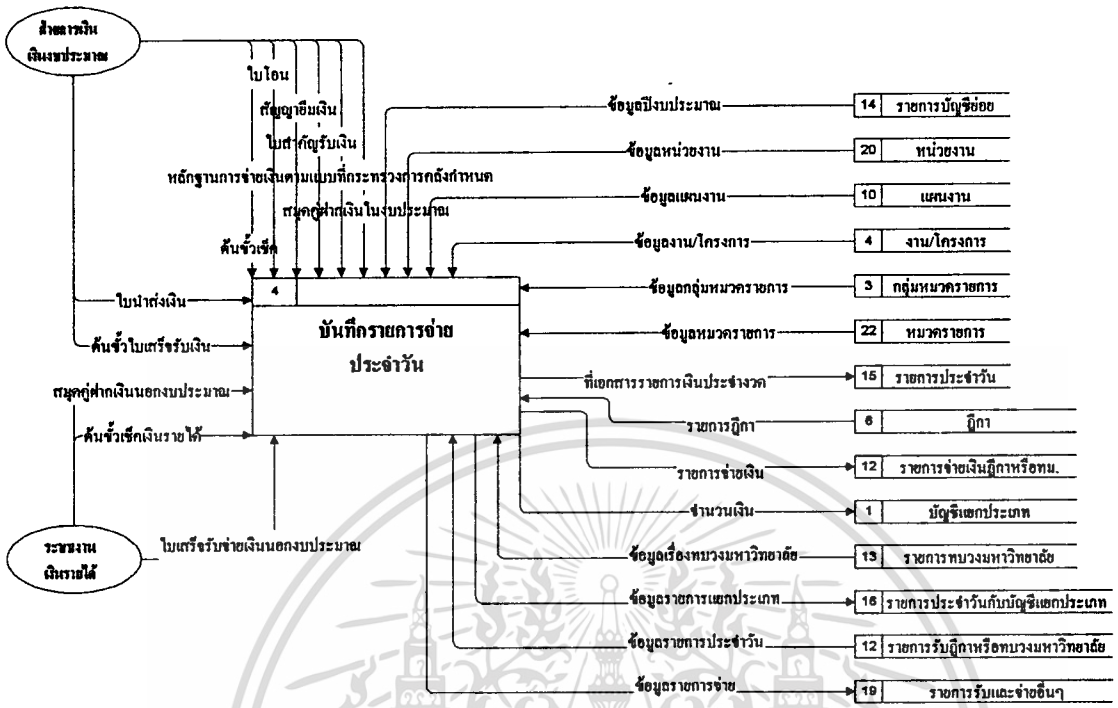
สำหรับการเงิน
เงินงบประมาณ

ใบโอน
สัญญายืมเงิน
ใบสำคัญรับเงิน
หลักฐานการจ่ายเงินตามแบบที่กระทรวงการคลังกำหนด
สมุดคู่ฝากเงินในงบประมาณ
ต้นขั้วเช็ค

ข้อมูลปีงบประมาณ
14 รายการบัญชีย่อย
ข้อมูลหน่วยงาน
20 หน่วยงาน
ข้อมูลแผนงาน
10 แผนงาน
ข้อมูลงาน/โครงการ
4 งาน/โครงการ
ข้อมูลกลุ่มหมวดรายการ
3 กลุ่มหมวดรายการ
ข้อมูลหมวดรายการ
22 หมวดรายการ

ใบนำส่งเงิน
ต้นขั้วใบเสร็จรับเงิน
สมุดคู่ฝากเงินนอกงบประมาณ
ต้นขั้วเช็คเงินรายได้

4
บันทึกรายการจ่าย
ประจำวัน

ที่เอกสารรายการเงินประจำงวด
15 รายการประจำวัน
รายการฎีกา
6 ฎีกา
รายการจ่ายเงิน
12 รายการจ่ายเงินฎีกาหรือทม.
จำนวนเงิน
1 บัญชีแยกประเภท
ข้อมูลเรื่องทบวงมหาวิทยาลัย
13 รายการทบวงมหาวิทยาลัย
ข้อมูลรายการแยกประเภท
16 รายการประจำวันกับบัญชีแยกประเภท
ข้อมูลรายการประจำวัน
12 รายการรับฎีกาหรือทบวงมหาวิทยาลัย
ข้อมูลรายการจ่าย
19 รายการรับและจ่ายอื่นๆ

ระบบงาน
เงินรายได้

ใบเสร็จรับจ่ายเงินนอกงบประมาณ